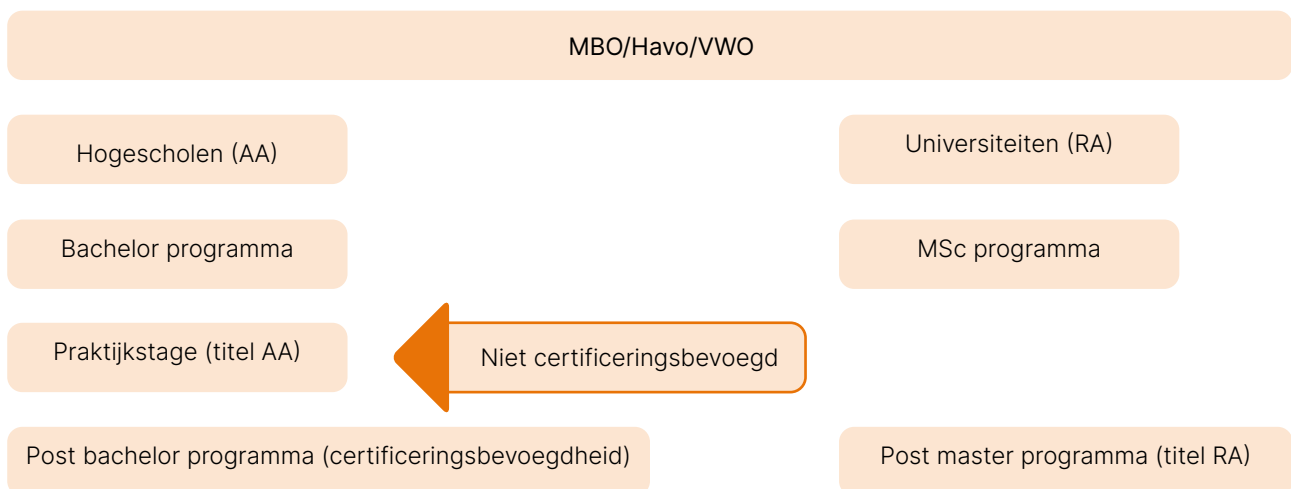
MBO/Havo/VWO

Hogescholen (AA)

Universiteiten (RA)

Bachelor programma

MSc programma

Praktijkstage (titel AA)

Niet certificeringsbevoegd

Post bachelor programma (certificeringsbevoegdheid)

Post master programma (titel RA)